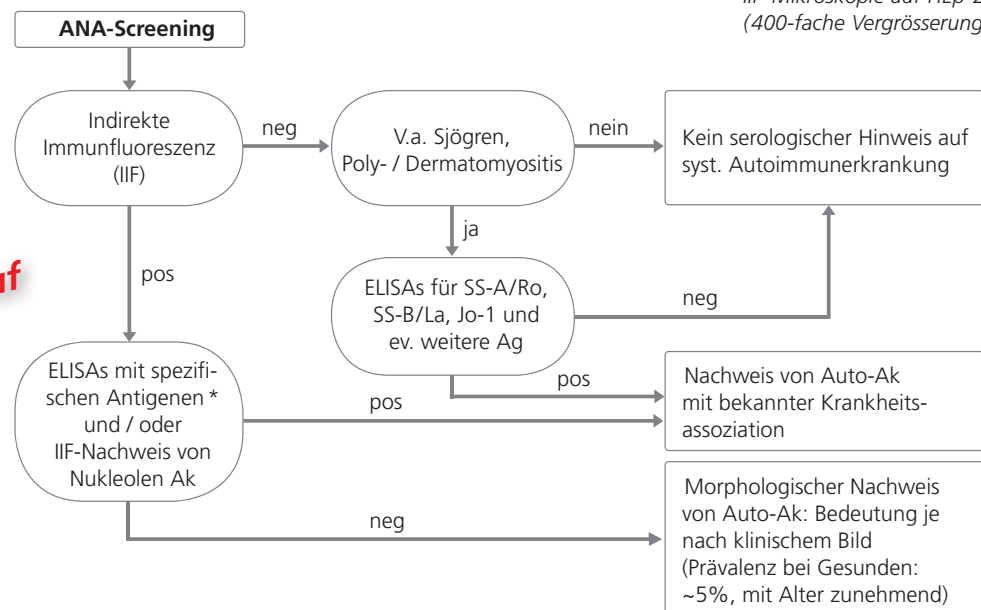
IIF-Mikroskopie auf HEp-2
(400-fache Vergrösserung

ANA-Screening

Indirekte Immunfluoreszenz (IIF)

neg

V.a. Sjögren, Poly- / Dermatomyositis

nein

Kein serologischer Hinweis auf syst. Autoimmunerkrankung

ja

uf

pos

ELISAs für SS-A/Ro, SS-B/La, Jo-1 und ev. weitere Ag

neg

pos

ELISAs mit spezifischen Antigenen * und / oder IIF-Nachweis von Nukleolen Ak

pos

Nachweis von Auto-Ak mit bekannter Krankheitsassoziation

neg

Morphologischer Nachweis von Auto-Ak: Bedeutung je nach klinischem Bild (Prävalenz bei Gesunden: ~5%, mit Alter zunehmend)